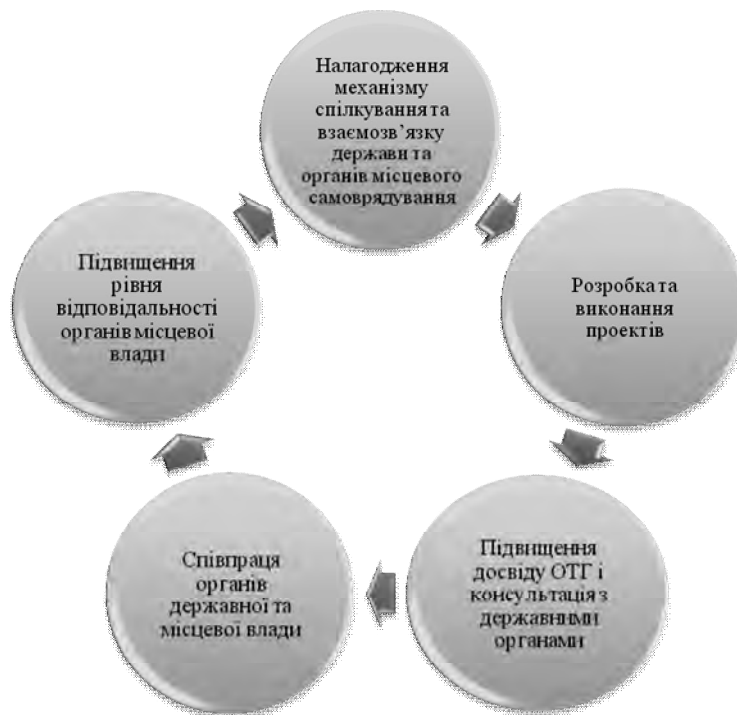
Налагодження механізму спілкування та взаємозв'язку держави та органів місцевого самоврядування

Розробка та виконання проектів

Підвищення досвіду ОТГ і консультація з державними органами

Співпраця органів державної та місцевої влади

Підвищення рівня відповідальності органів місцевої влади